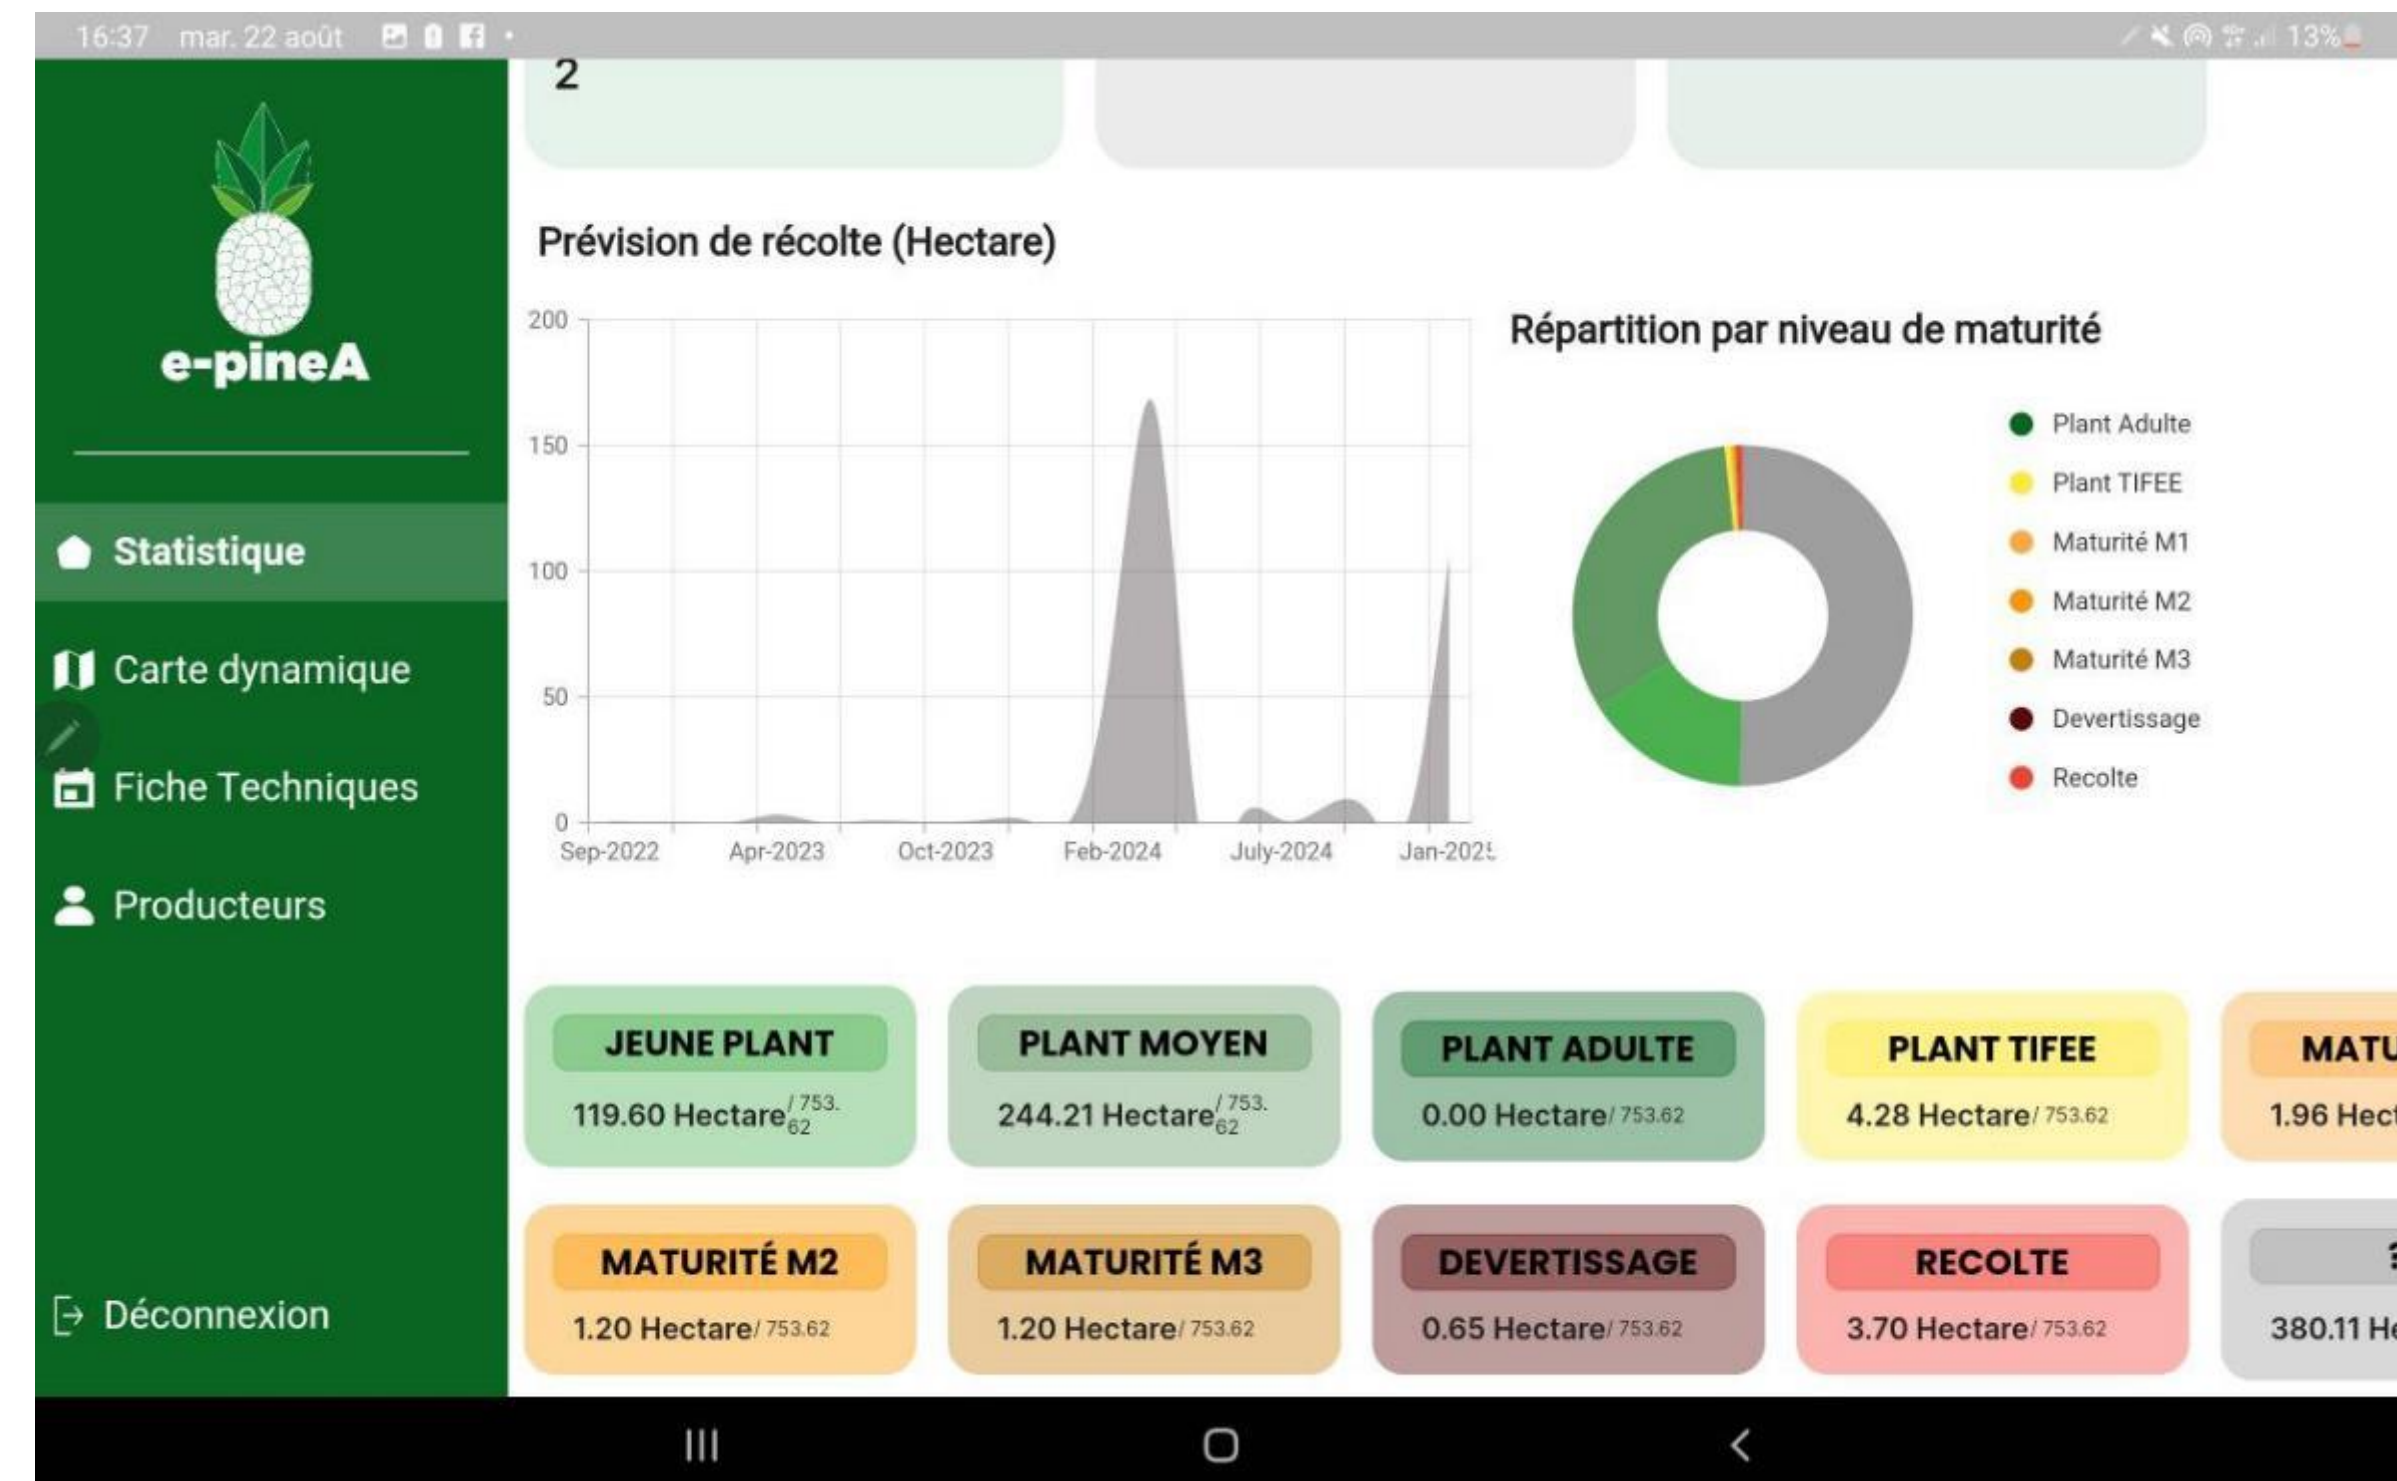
16:37 mar. 22 août

13%

2

e-pineA

Statistique

Carte dynamique

Fiche Techniques

Producteurs

Déconnexion

Prévision de récolte (Hectare)

200
150
100
50
0
Sep-2022 Apr-2023 Oct-2023 Feb-2024 July-2024 Jan-202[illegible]

Répartition par niveau de maturité

Plant Adulte
Plant TIFEE
Maturité M1
Maturité M2
Maturité M3
Devertissage
Recolte

JEUNE PLANT
119.60 Hectare/ 753.62

PLANT MOYEN
244.21 Hectare/ 753.62

PLANT ADULTE
0.00 Hectare/ 753.62

PLANT TIFEE
4.28 Hectare/ 753.62

MATU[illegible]
1.96 Hec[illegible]

MATURITÉ M2
1.20 Hectare/ 753.62

MATURITÉ M3
1.20 Hectare/ 753.62

DEVERTISSAGE
0.65 Hectare/ 753.62

RECOLTE
3.70 Hectare/ 753.62

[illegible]
380.11 H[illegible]